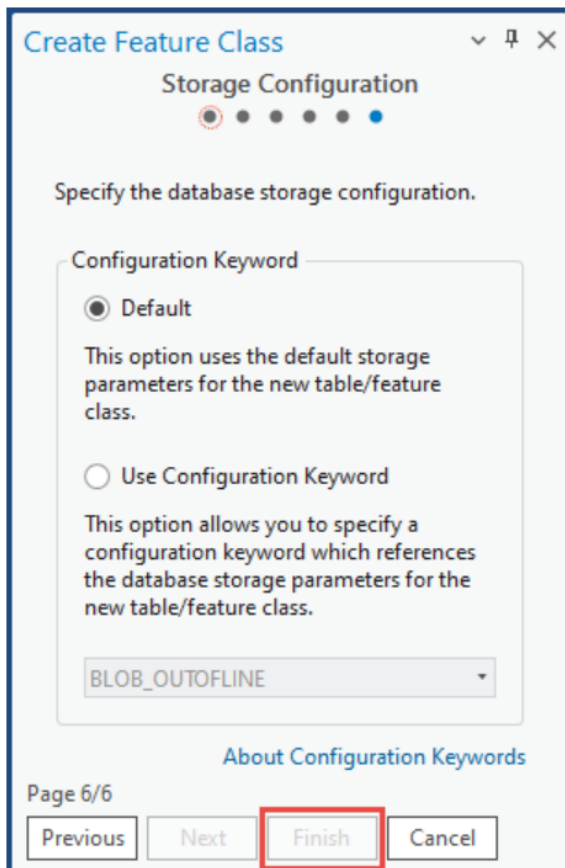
Create Feature Class

Storage Configuration

Specify the database storage configuration.

Configuration Keyword

Default

This option uses the default storage parameters for the new table/feature class.

Use Configuration Keyword

This option allows you to specify a configuration keyword which references the database storage parameters for the new table/feature class.

BLOB_OUTOFLINE

About Configuration Keywords

Page 6/6

Previous | Next | Finish | Cancel